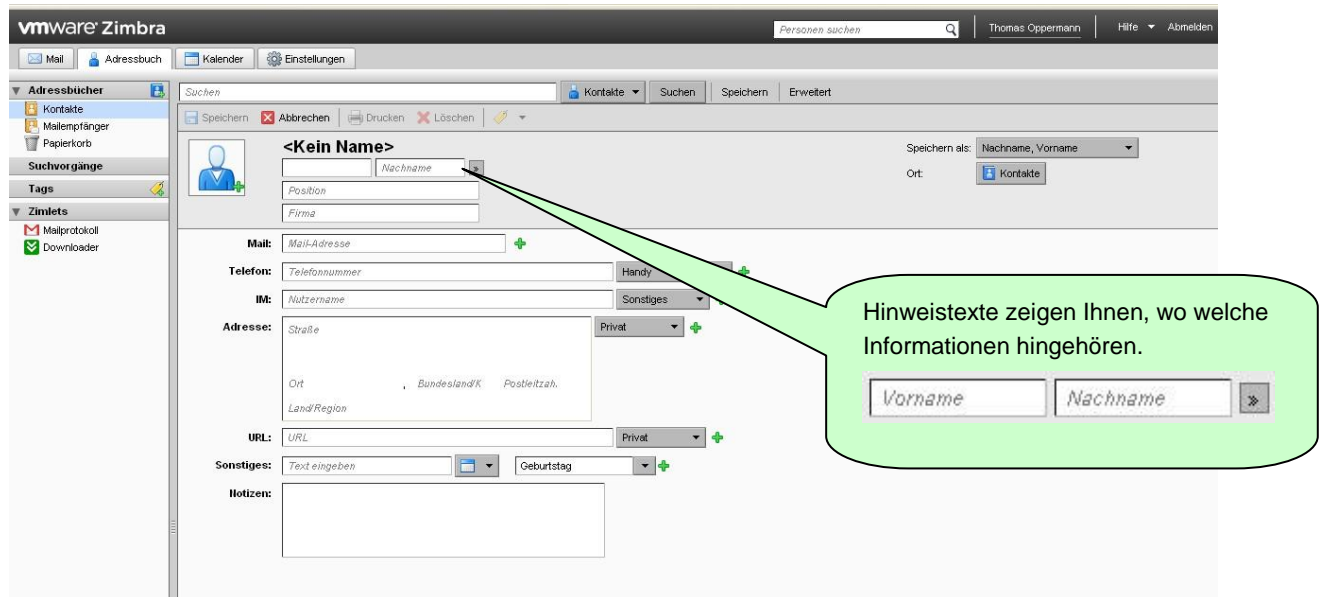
vmware Zimbra

Personen suchen

Thomas Oppermann

Hilfe ▾ Abmelden

Mail | Adressbuch | Kalender | Einstellungen

Adressbücher
Kontakte
Mailempfänger
Papierkorb
Suchvorgänge
Tags
Zimlets
Mailprotokoll
Downloader

Suchen

Kontakte ▾ | Suchen | Speichern | Erweitert

Speichern | Abbrechen | Drucken | Löschen

<Kein Name>

Nachname »

Position

Firma

Speichern als: Nachname, Vorname

Ort: Kontakte

Mail: Mail-Adresse

Telefon: Telefonnummer | Handy

IM: Nutzername | Sonstiges

Adresse: Straße | Privat

Ort , Bundesland/K Postleitzah.

Land/Region

URL: URL | Privat

Sonstiges: Text eingeben | Geburtstag

Notizen:

Hinweistexte zeigen Ihnen, wo welche Informationen hingehören.

Vorname | Nachname | »